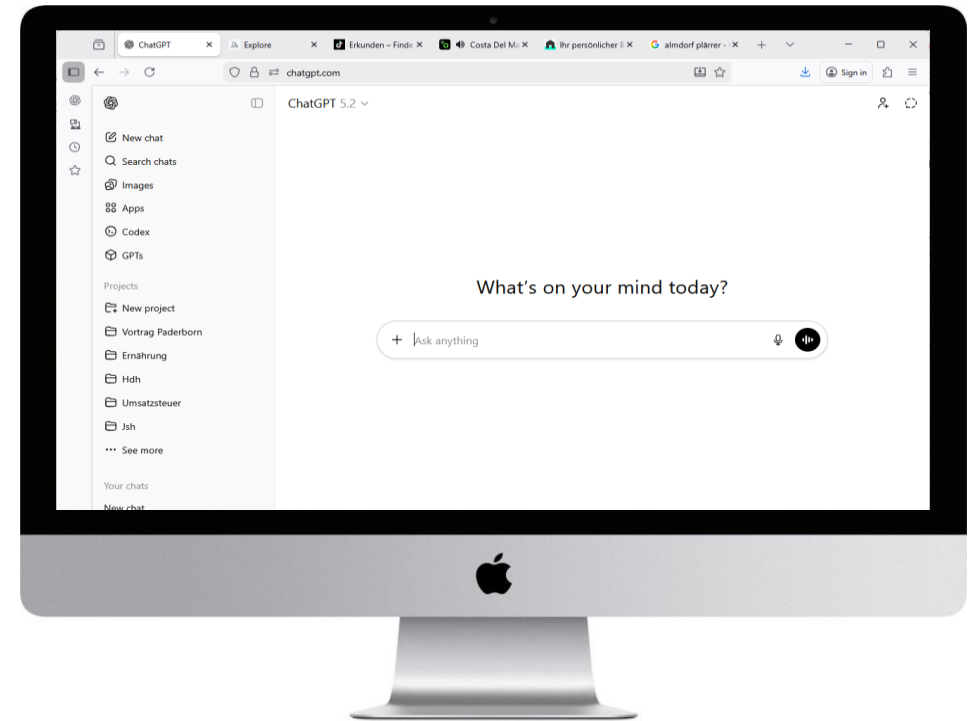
ChatGPT ×
Explore ×
Erkunden – Finde ×
Costa Del Ma ×
Ihr persönlicher E ×
almdorf plärrer - ×
+

chatgpt.com
Sign in

New chat
Search chats
Images
Apps
Codex
GPTs

Projects
New project
Vortrag Paderborn
Ernährung
Hdh
Umsatzsteuer
Jsh
See more

Your chats
New chat

ChatGPT 5.2

What's on your mind today?

+ Ask anything